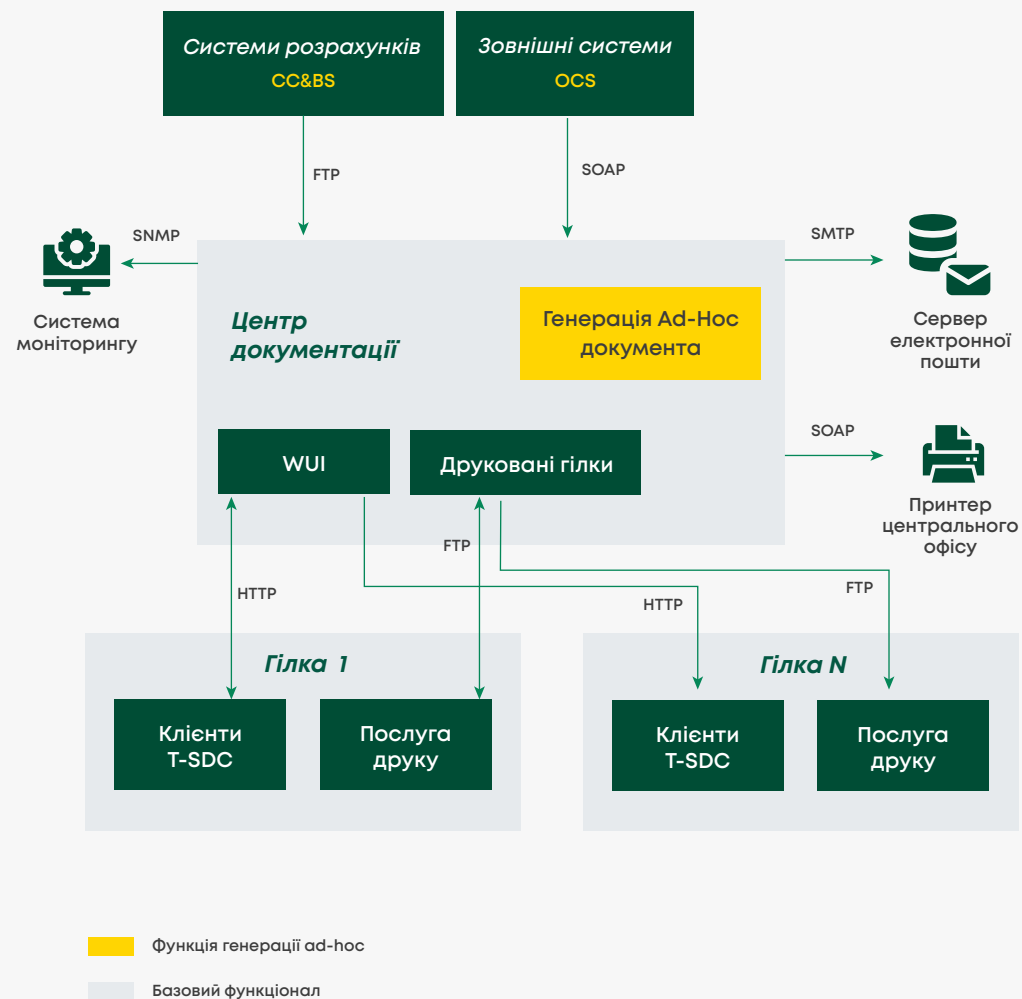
Системи розрахунків
CC&BS

Зовнішні системи
OCS

FTP

SOAP

SNMP

Система моніторингу

SMTP

Сервер електронної пошти

Центр документації

Генерація Ad-Hoc документа

WUI

Друковані гілки

SOAP

Принтер центрального офісу

FTP

HTTP

HTTP

FTP

Гілка 1

Клієнти T-SDC

Послуга друку

Гілка N

Клієнти T-SDC

Послуга друку

Функція генерації ad-hoc

Базовий функціонал